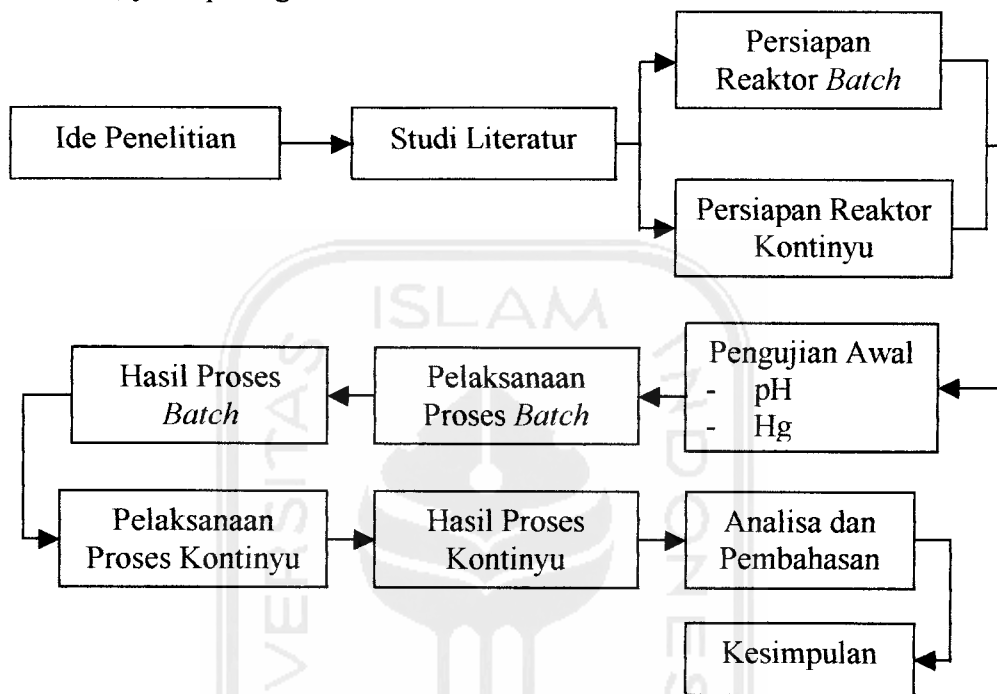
Ide Penelitian

Studi Literatur

Persiapan Reaktor *Batch*

Persiapan Reaktor Kontinyu

Pengujian Awal
- pH
- Hg

Pelaksanaan Proses *Batch*

Hasil Proses *Batch*

Pelaksanaan Proses Kontinyu

Hasil Proses Kontinyu

Analisa dan Pembahasan

Kesimpulan

ISLAM

UNIVERSITAS

INDONESIA